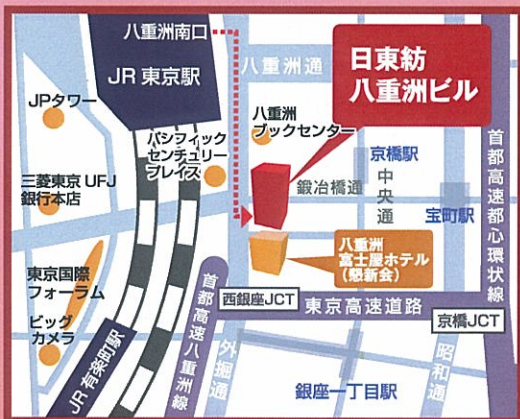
八重洲南口

JR 東京駅

日東紡
八重洲ビル

八重洲通

JPタワー

八重洲
ブックセンター

パシフィック
センチュリー
プレイス

京橋駅

首都高速都心環状線

三菱東京 UFJ
銀行本店

鍛冶橋通

中央通

宝町駅

八重洲
富士屋ホテル
(懇親会)

東京国際
フォーラム

首都高速八重洲線

西銀座JCT

東京高速道路

京橋JCT

ビッグ
カメラ

外堀通

昭和通

JR 有楽町駅

銀座一丁目駅